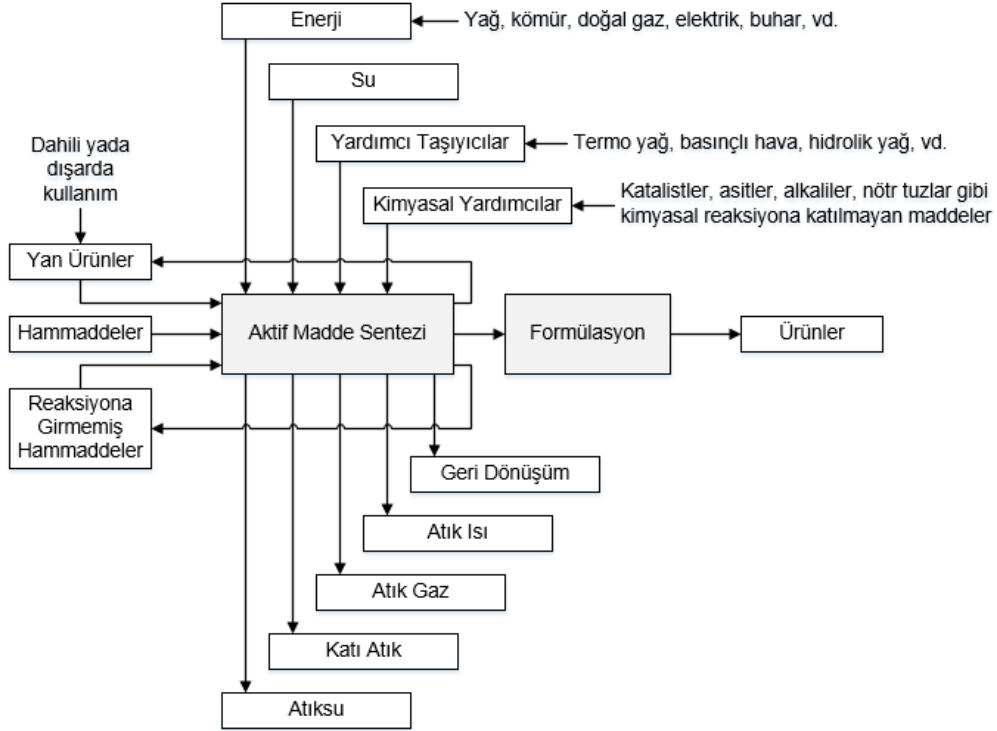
Enerji
Yağ, kömür, doğal gaz, elektrik, buhar, vd.
Su
Dahili yada dışarda kullanım
Yardımcı Taşıyıcılar
Termo yağ, basınçlı hava, hidrolik yağ, vd.
Kimyasal Yardımcılar
Katalistler, asitler, alkaliler, nötr tuzlar gibi kimyasal reaksiyona katılmayan maddeler
Yan Ürünler
Hammaddeler
Aktif Madde Sentezi
Formülasyon
Ürünler
Reaksiyona Girmemiş Hammaddeler
Geri Dönüşüm
Atık Isı
Atık Gaz
Katı Atık
Atıksu